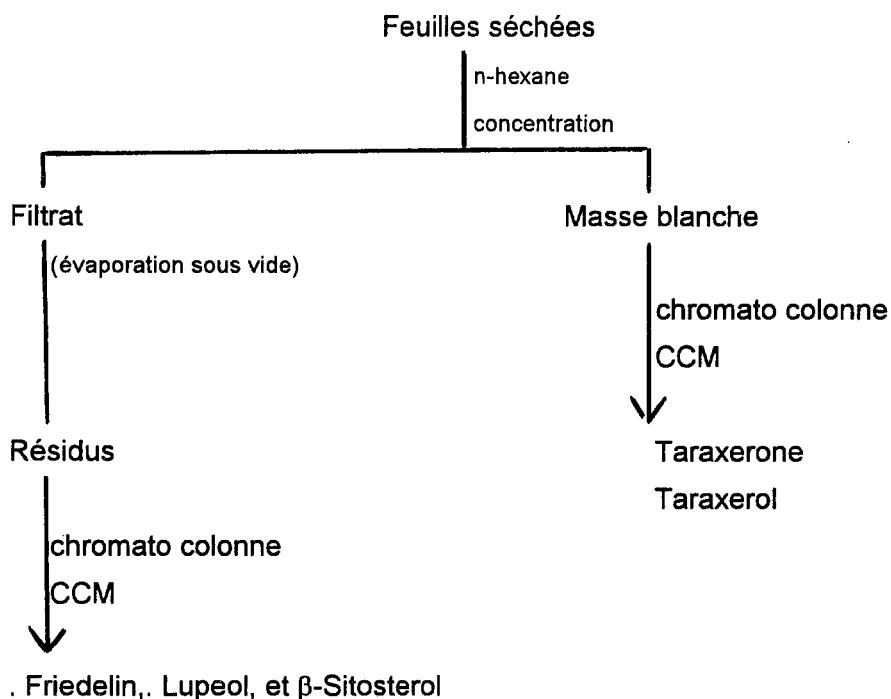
Feuilles séchées

n-hexane

concentration

Filtrat

(évaporation sous vide)

Résidus

chromato colonne

CCM

. Friedelin,. Lupeol, et β-Sitosterol

Masse blanche

chromato colonne

CCM

Taraxerone

Taraxerol